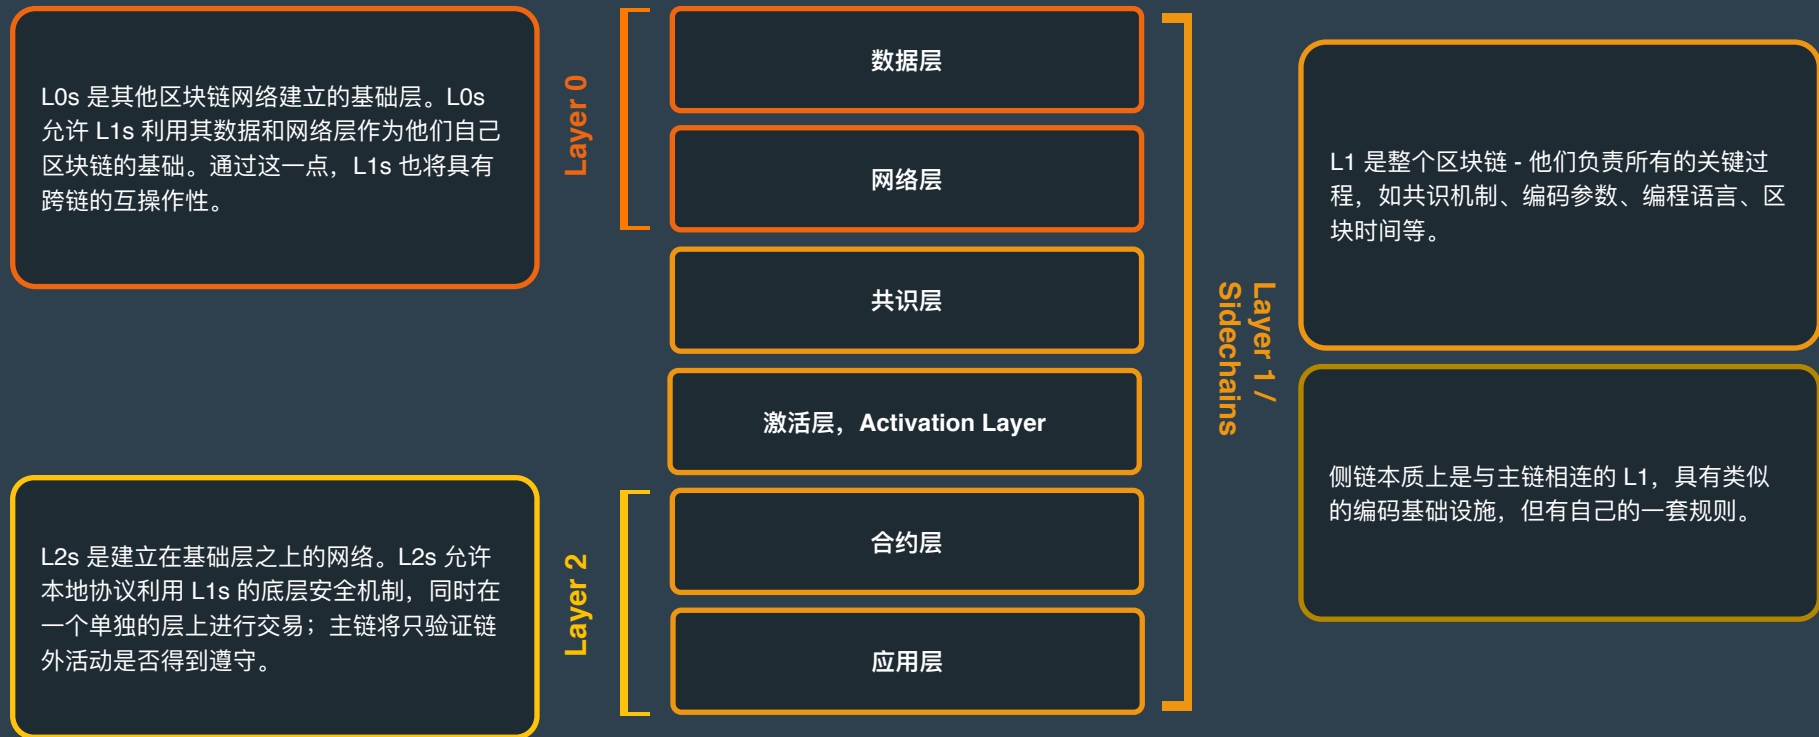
L0s 是其他区块链网络建立的基础层。L0s 允许 L1s 利用其数据和网络层作为他们自己区块链的基础。通过这一点，L1s 也将具有跨链的互操作性。

Layer 0

数据层

网络层

共识层

激活层，Activation Layer

合约层

应用层

Layer 2

L2s 是建立在基础层之上的网络。L2s 允许本地协议利用 L1s 的底层安全机制，同时在一个单独的层上进行交易；主链将只验证链外活动是否得到遵守。

Layer 1 / Sidechains

L1 是整个区块链 - 他们负责所有的关键过程，如共识机制、编码参数、编程语言、区块时间等。

侧链本质上是与主链相连的 L1，具有类似的编码基础设施，但有自己的一套规则。